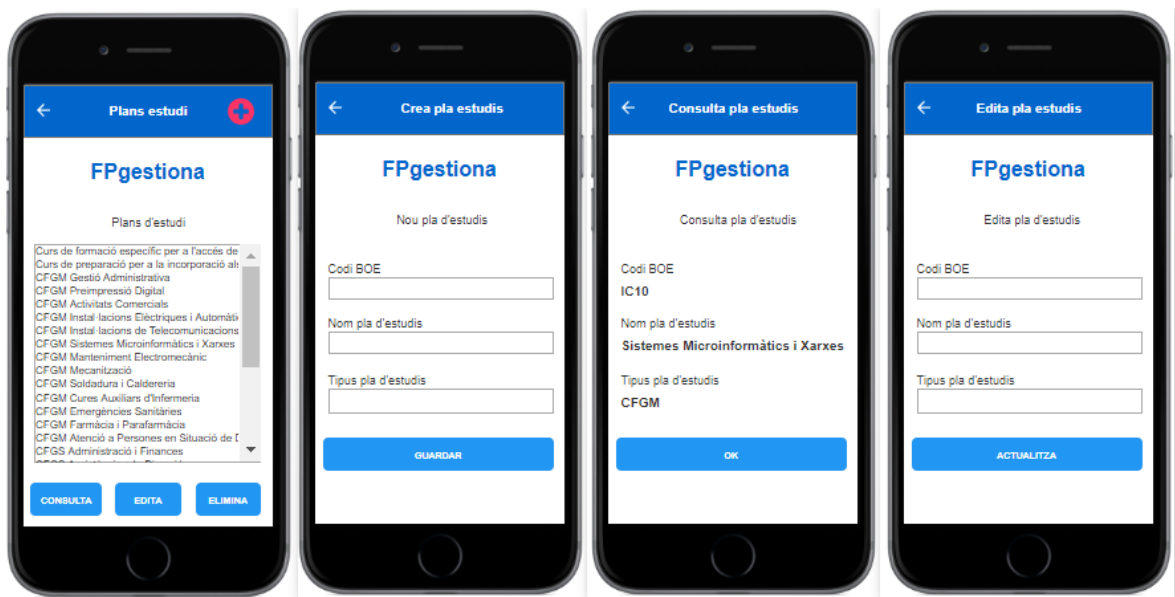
Plans estudi

FPgestiona

Plans d'estudi

Curs de formació específic per a l'accés de
Curs de preparació per a la incorporació als
CFGM Gestió Administrativa
CFGM Preimpressió Digital
CFGM Activitats Comercials
CFGM Instal·lacions Elèctriques i Automàtic
CFGM Instal·lacions de Telecomunicacions
CFGM Sistemes Microinformàtics i Xarxes
CFGM Manteniment Electromecànic
CFGM Mecanització
CFGM Soldadura i Caldereria
CFGM Cures Auxiliars d'Infermeria
CFGM Emergències Sanitàries
CFGM Farmàcia i Parafarmàcia
CFGM Atenció a Persones en Situació de D
CFGS Administració i Finances
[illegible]

CONSULTA
EDITA
ELIMINA

Crea pla estudis

FPgestiona

Nou pla d'estudis

Codi BOE

Nom pla d'estudis

Tipus pla d'estudis

GUARDAR

Consulta pla estudis

FPgestiona

Consulta pla d'estudis

Codi BOE
IC10

Nom pla d'estudis
Sistemes Microinformàtics i Xarxes

Tipus pla d'estudis
CFGM

OK

Edita pla estudis

FPgestiona

Edita pla d'estudis

Codi BOE

Nom pla d'estudis

Tipus pla d'estudis

ACTUALITZA